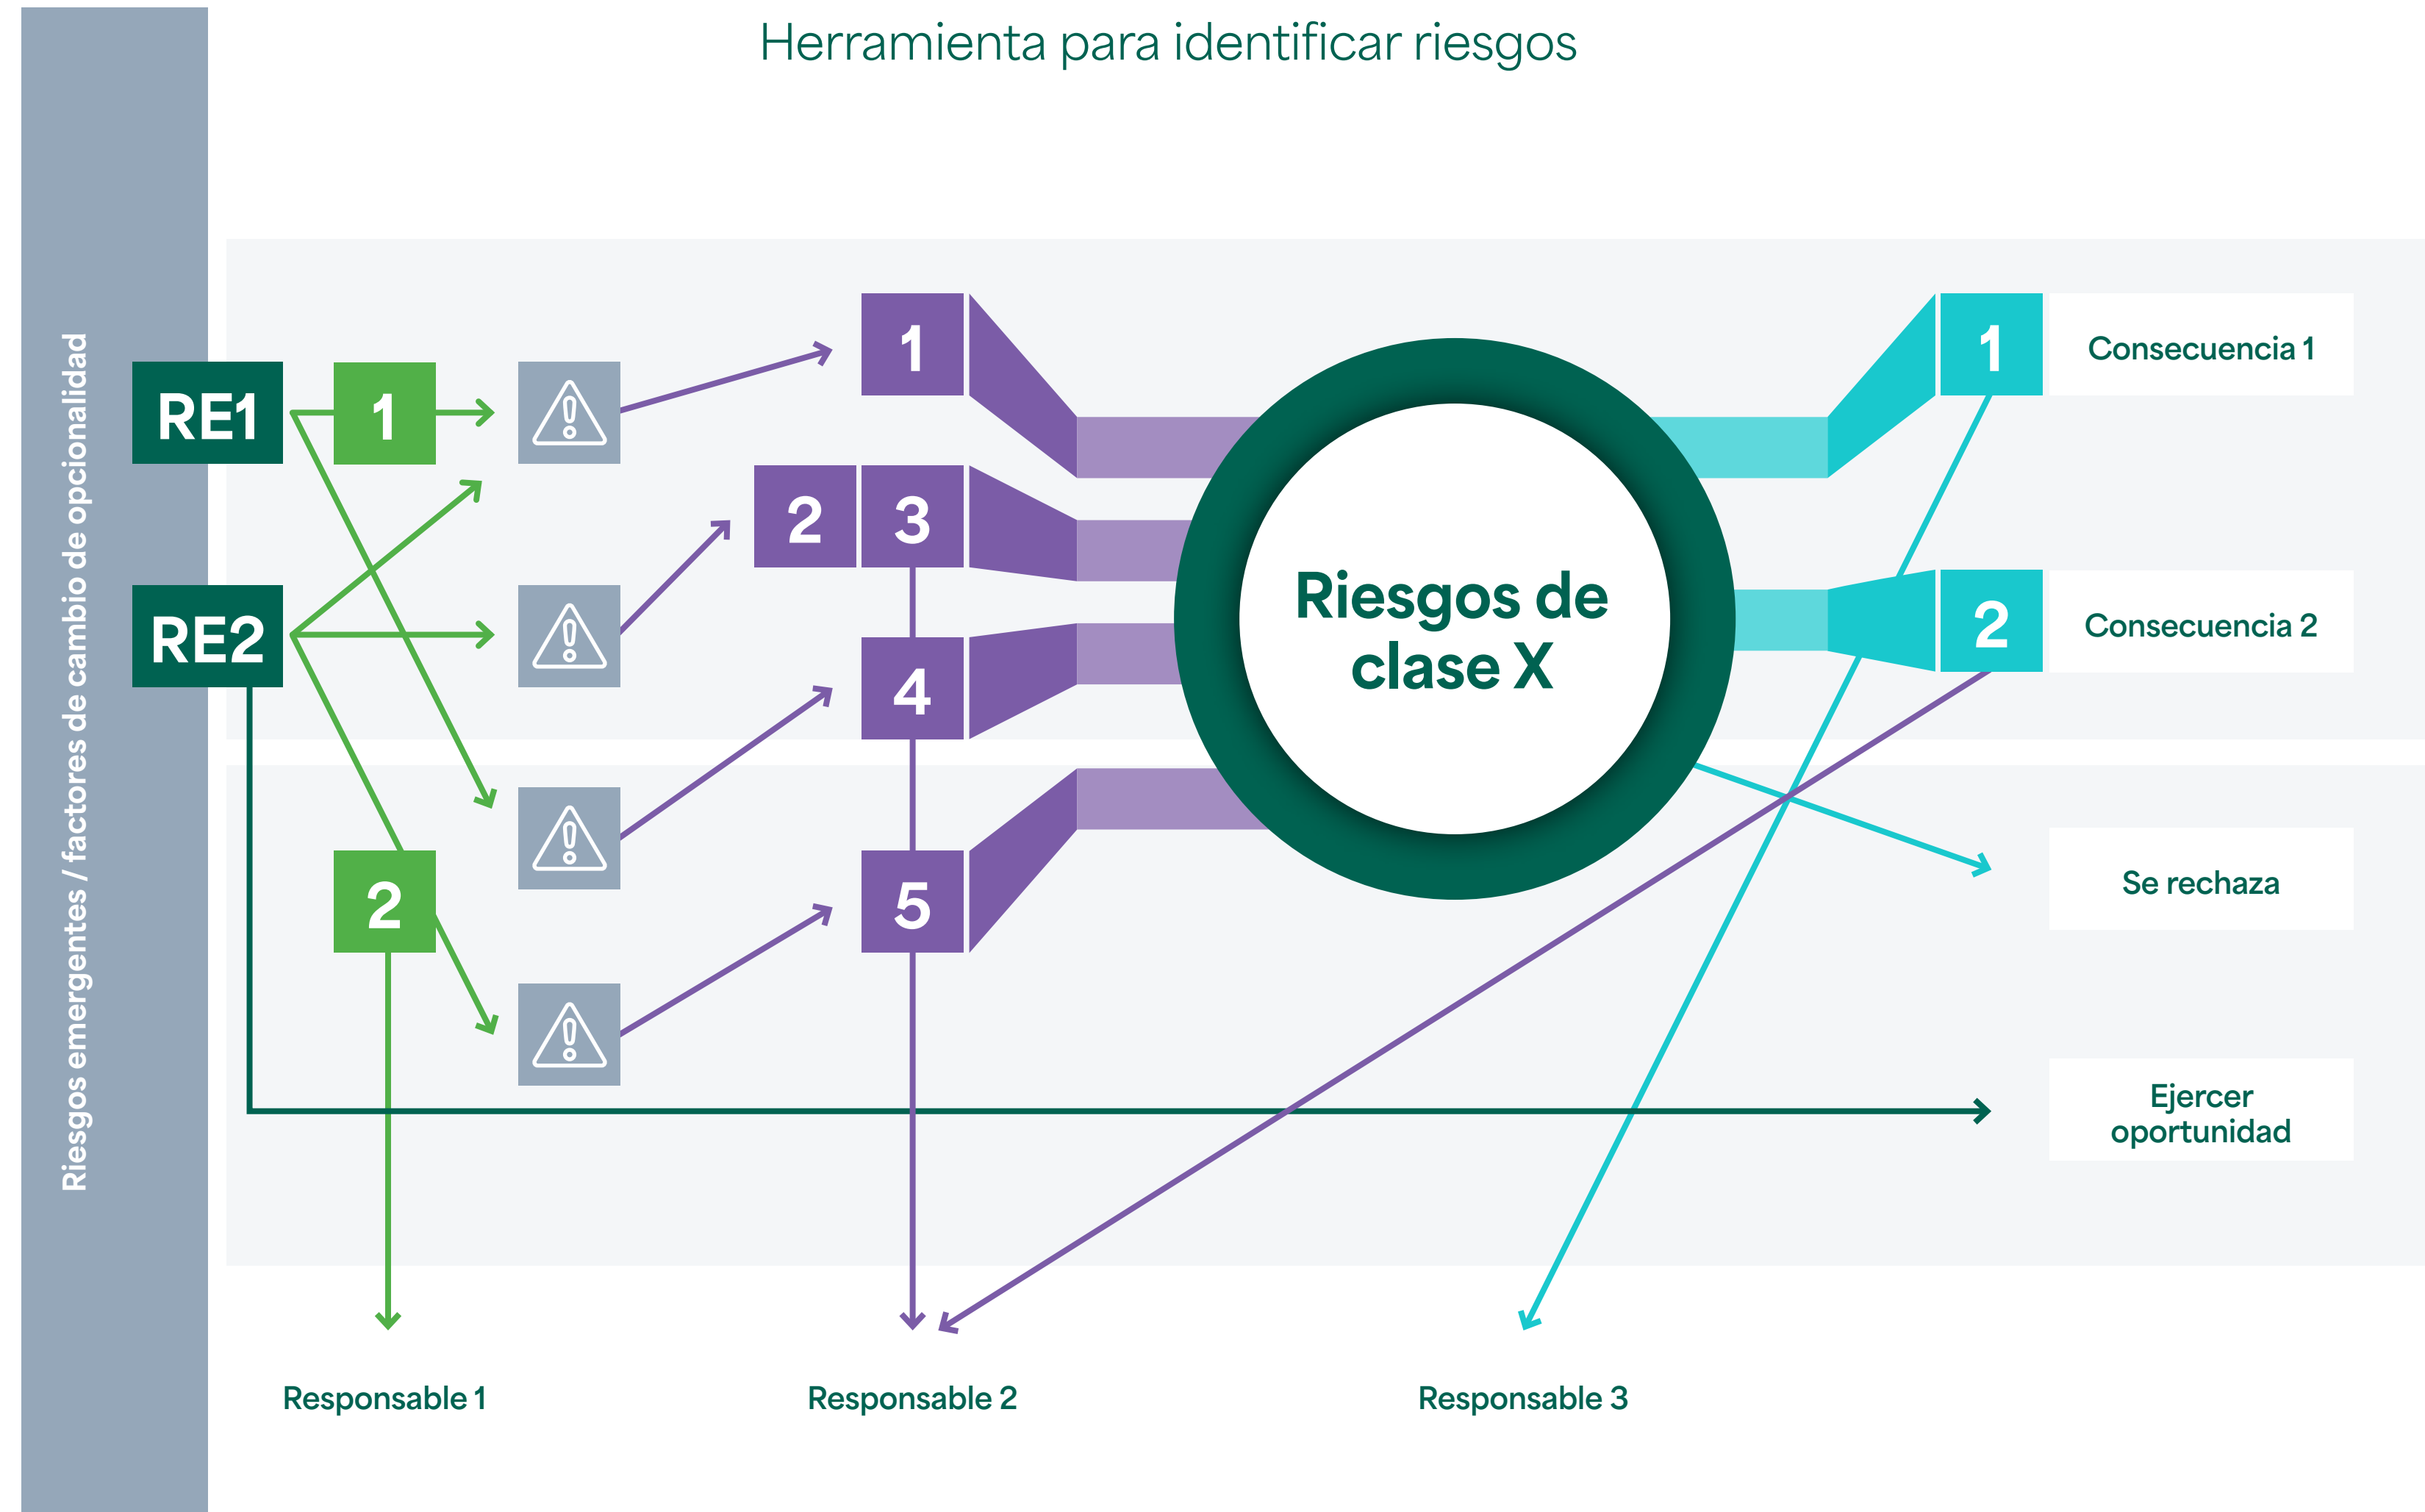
Herramienta para identificar riesgos

Riesgos emergentes / factores de cambio de opcionalidad

RE1

RE2

1

2

1

2

3

4

5

Riesgos de clase X

1

2

Consecuencia 1

Consecuencia 2

Se rechaza

Ejercer oportunidad

Responsable 1

Responsable 2

Responsable 3